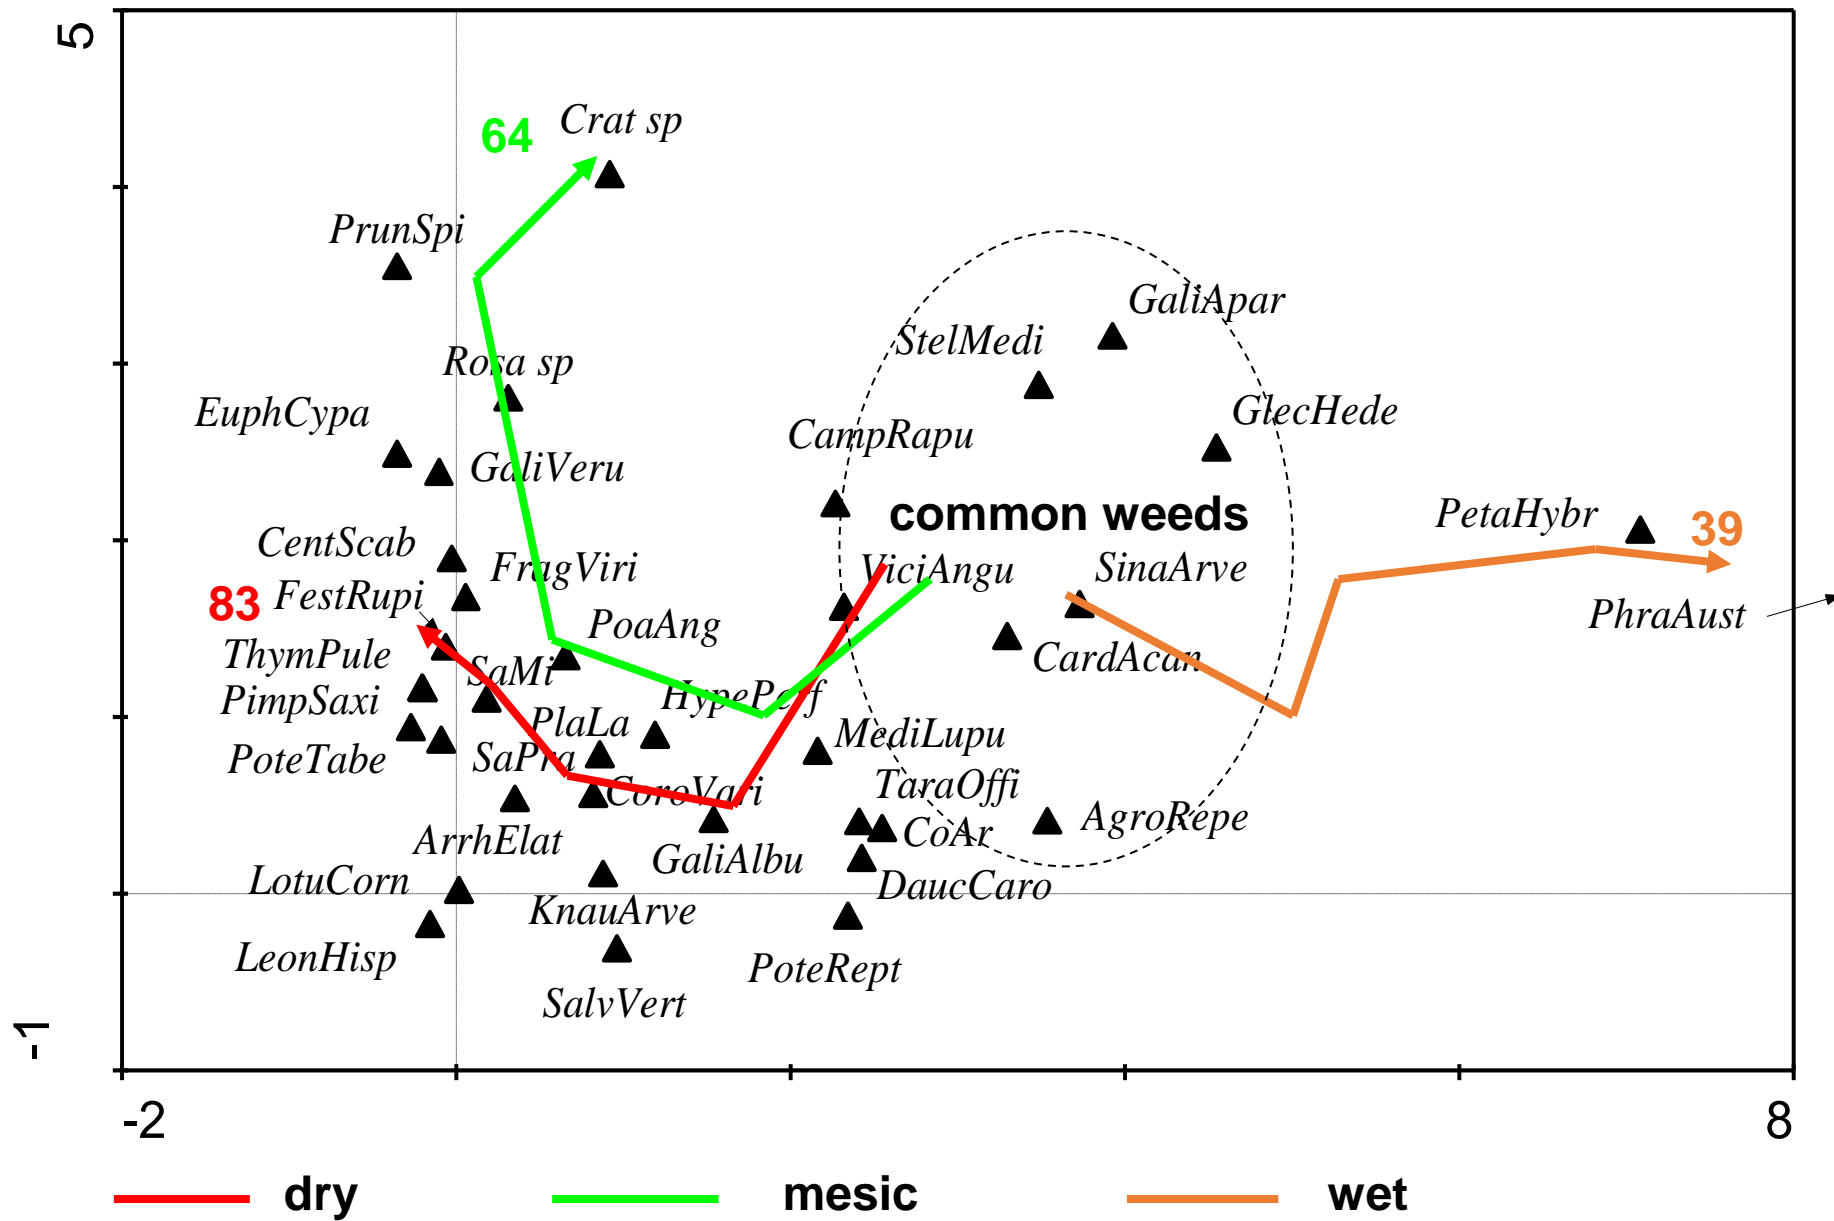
5

64 Crat sp

PrunSpi

GaliApar

StelMedi

Rosa sp

EuphCypa

GlecHede

CampRapu

GaliVeru

common weeds

PetaHybr 39

CentScab

FragViri

ViciAngu

SinaArve

83 FestRupi

PhraAust

PoaAng

ThymPule

CardAcan

SaMi

PimpSaxi

HypePerf

PlaLa

MediLupu

PoteTabe

SaPra

CoroVari

TaraOffi

AgroRepe

CoAr

ArrhElat

GaliAlbu

LotuCorn

DaucCaro

KnauArve

LeonHisp

PoteRept

SalvVert

-1

-2

8

dry

mesic

wet